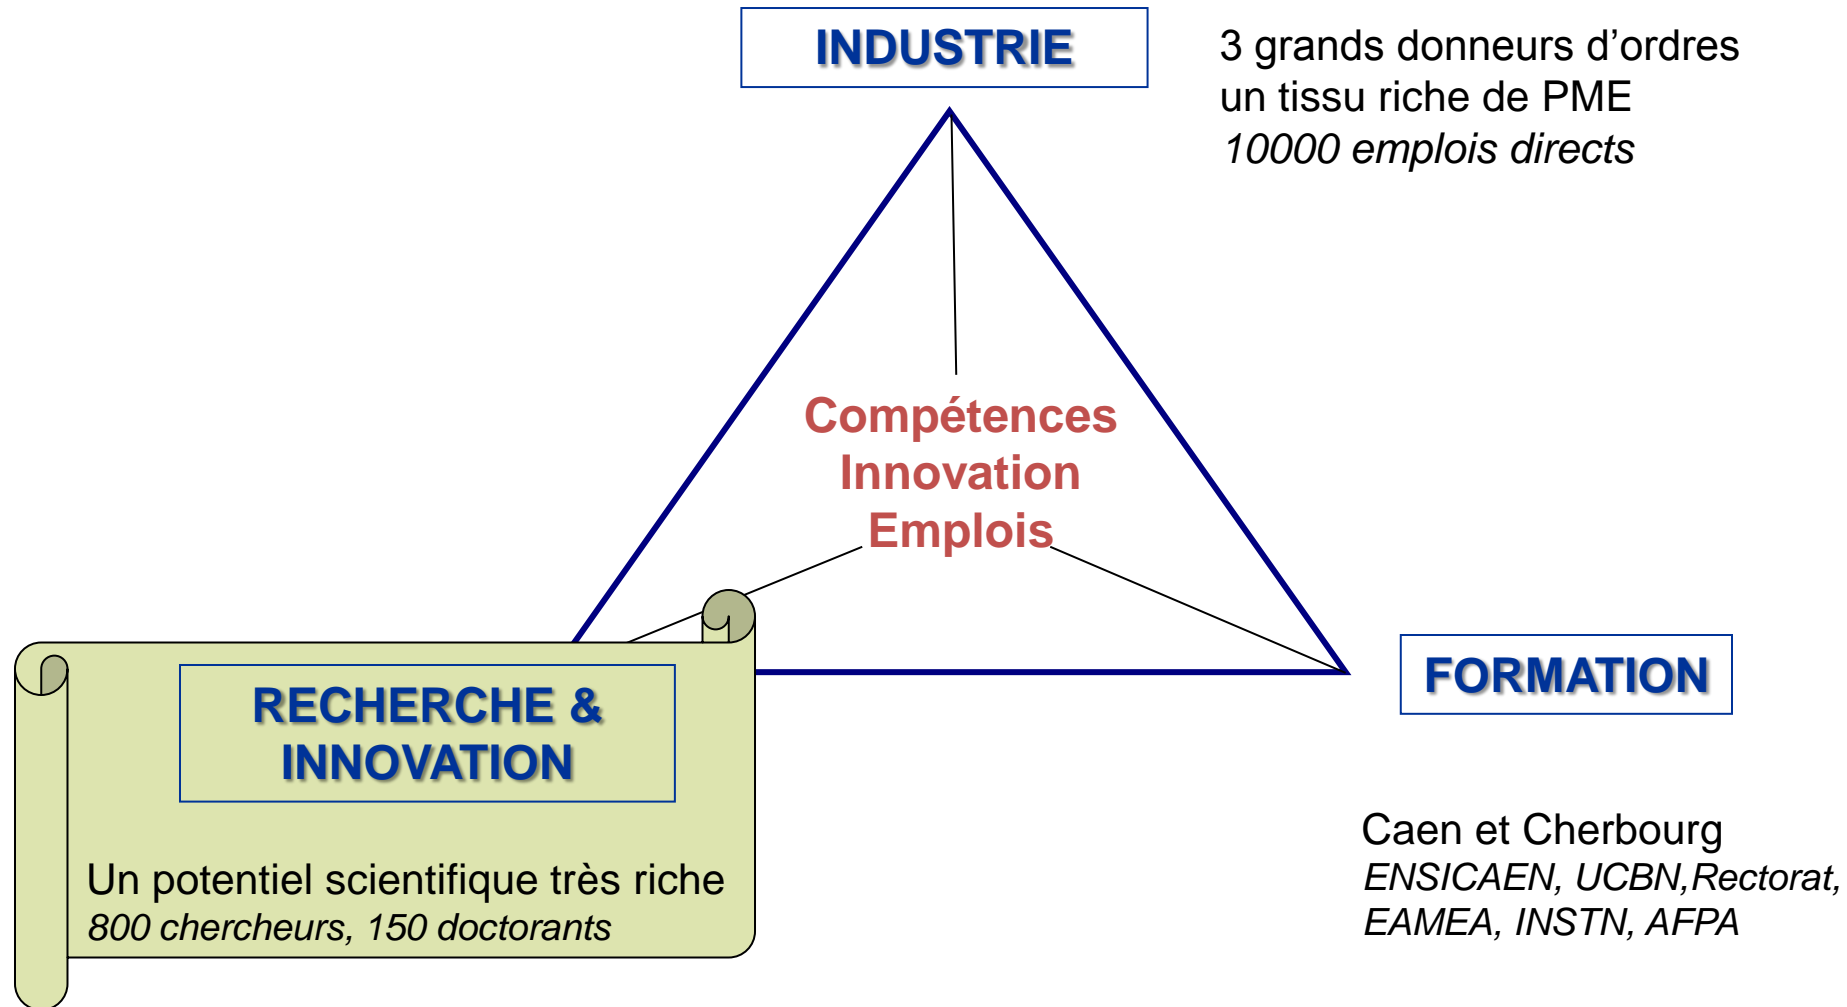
INDUSTRIE

3 grands donneurs d’ordres
un tissu riche de PME
*10000 emplois directs*

Compétences
Innovation
Emplois

RECHERCHE & INNOVATION

Un potentiel scientifique très riche
*800 chercheurs, 150 doctorants*

FORMATION

Caen et Cherbourg
*ENSICAEN, UCBN,Rectorat, EAMEA, INSTN, AFPA*